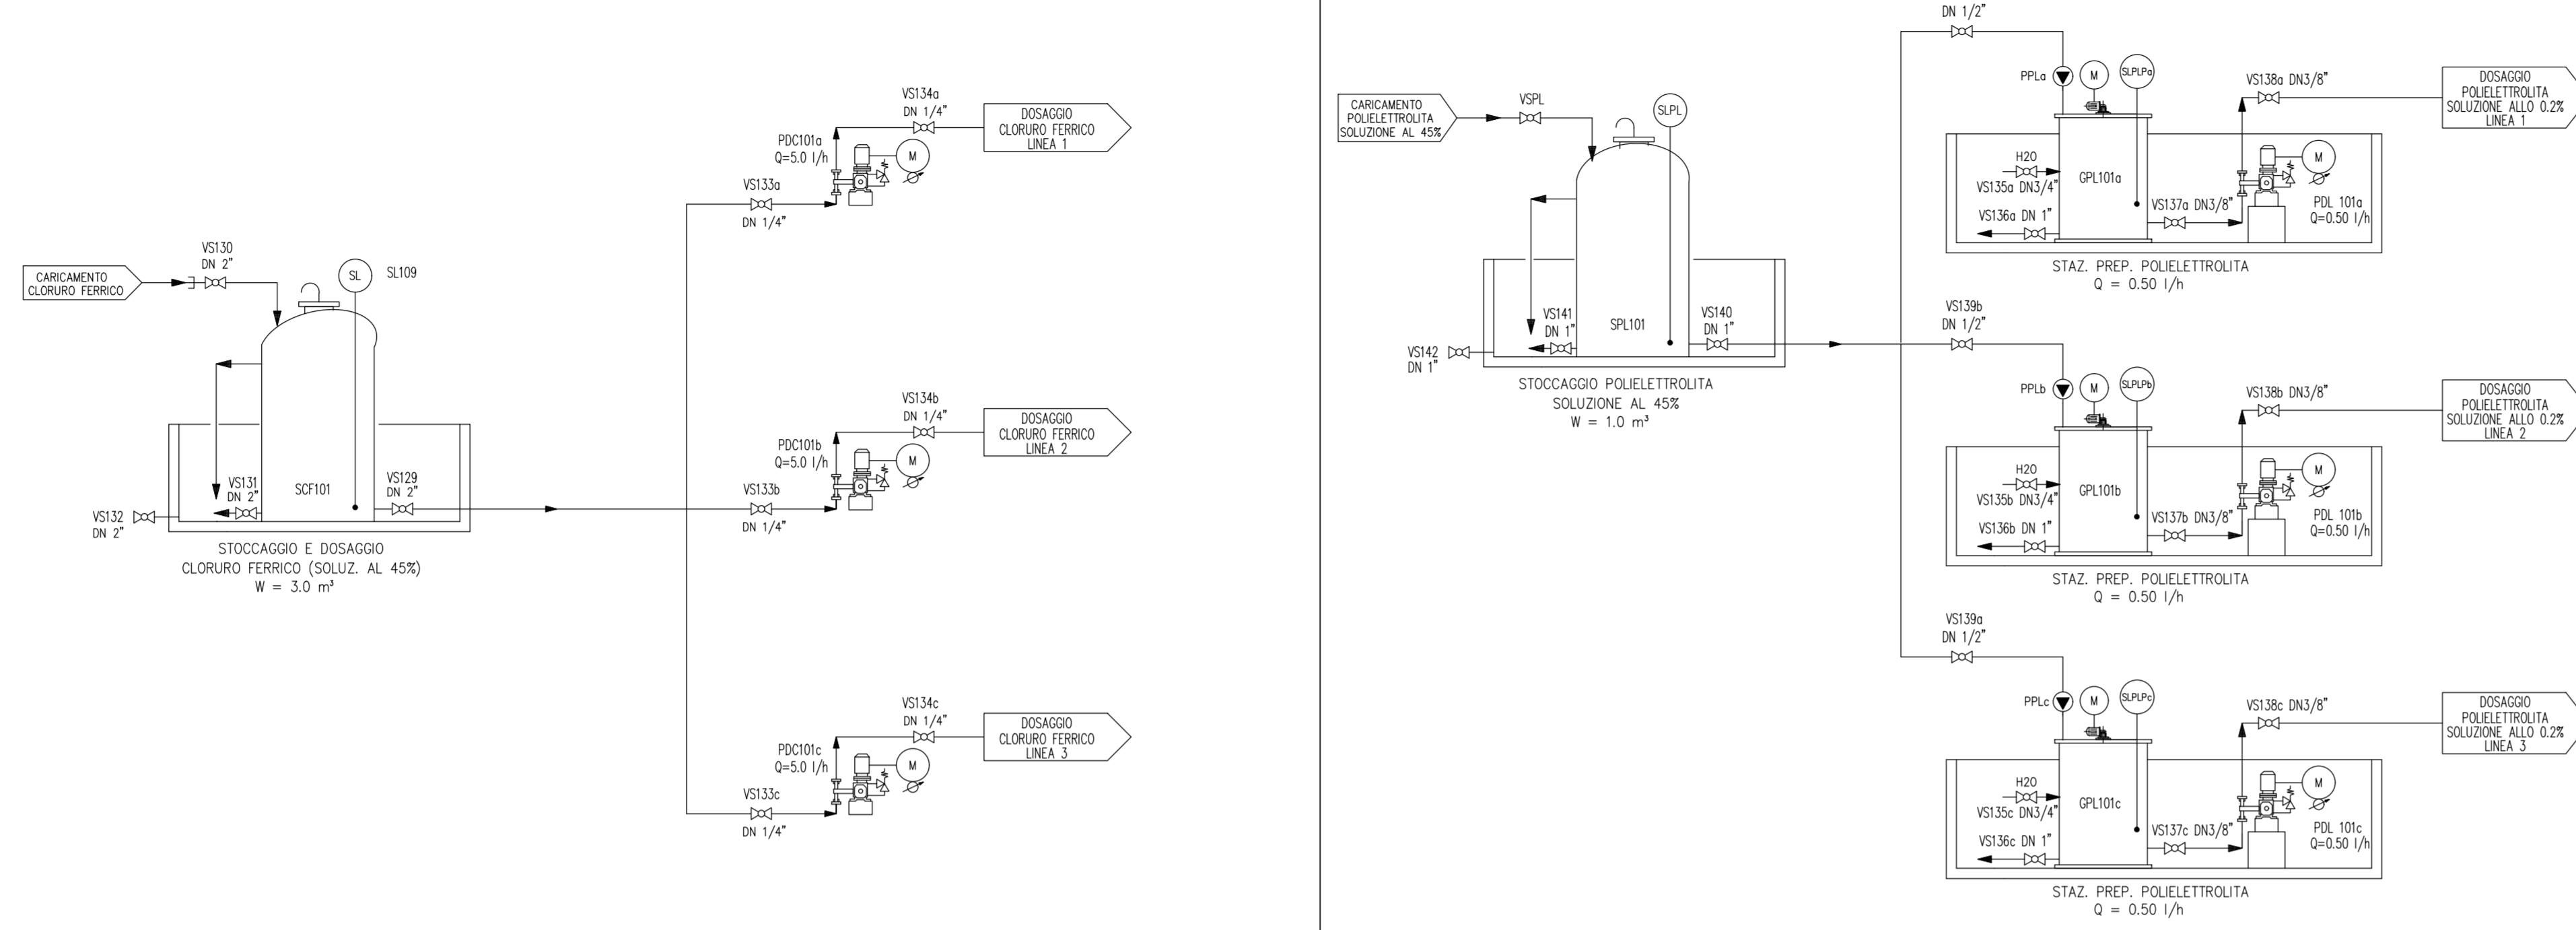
VS134a
DN 1/4"
DOSAGGIO CLORURO FERRICO LINEA 1
PDC101a
Q=5.0 l/h
M
VS133a
DN 1/4"
VS130
DN 2"
CARICAMENTO CLORURO FERRICO
SL
SL109
VS131
DN 2"
SCF101
VS129
DN 2"
VS132
DN 2"
STOCCAGGIO E DOSAGGIO
CLORURO FERRICO (SOLUZ. AL 45%)
W = 3.0 m³
VS134b
DN 1/4"
DOSAGGIO CLORURO FERRICO LINEA 2
PDC101b
Q=5.0 l/h
M
VS133b
DN 1/4"
VS134c
DN 1/4"
DOSAGGIO CLORURO FERRICO LINEA 3
PDC101c
Q=5.0 l/h
M
VS133c
DN 1/4"

DN 1/2"
CARICAMENTO POLIELETTROLITA SOLUZIONE AL 45%
VSPL
SLPL
VS141
DN 1"
SPL101
VS140
DN 1"
VS142
DN 1"
STOCCAGGIO POLIELETTROLITA
SOLUZIONE AL 45%
W = 1.0 m³
PPLa
M
SLPLPa
VS138a DN3/8"
DOSAGGIO POLIELETTROLITA SOLUZIONE ALLO 0.2% LINEA 1
H20
VS135a DN3/4"
GPL101a
M
VS137a DN3/8"
VS136a DN 1"
PDL 101a
Q=0.50 l/h
STAZ. PREP. POLIELETTROLITA
Q = 0.50 l/h
VS139b
DN 1/2"
PPLb
M
SLPLPb
VS138b DN3/8"
DOSAGGIO POLIELETTROLITA SOLUZIONE ALLO 0.2% LINEA 2
H20
VS135b DN3/4"
GPL101b
M
VS137b DN3/8"
VS136b DN 1"
PDL 101b
Q=0.50 l/h
STAZ. PREP. POLIELETTROLITA
Q = 0.50 l/h
VS139a
DN 1/2"
PPLc
M
SLPLPc
VS138c DN3/8"
DOSAGGIO POLIELETTROLITA SOLUZIONE ALLO 0.2% LINEA 3
H20
VS135c DN3/4"
GPL101c
M
VS137c DN3/8"
VS136c DN 1"
PDL 101c
Q=0.50 l/h
STAZ. PREP. POLIELETTROLITA
Q = 0.50 l/h